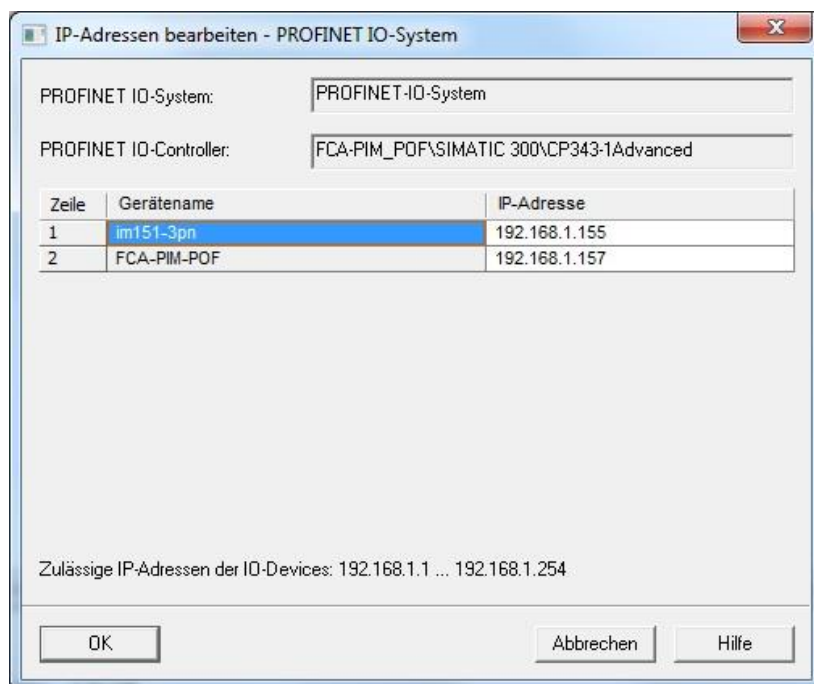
IP-Adressen bearbeiten - PROFINET IO-System

PROFINET IO-System: PROFINET-IO-System

PROFINET IO-Controller: FCA-PIM_POF\SIMATIC 300\CP343-1Advanced

| Zeile | Gerätename | IP-Adresse |
|---|---|---|
| 1 | im151-3pn | 192.168.1.155 |
| 2 | FCA-PIM-POF | 192.168.1.157 |

Zulässige IP-Adressen der IO-Devices: 192.168.1.1 ... 192.168.1.254

OK

Abbrechen

Hilfe